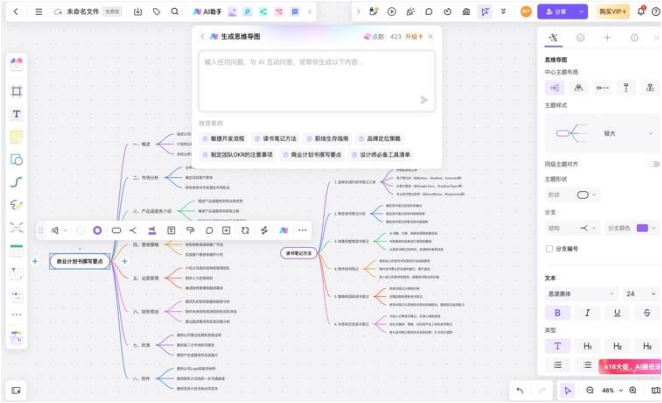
未命名文件 未保存

AI助手

分享

购买VIP

生成思维导图

点数: 423 升级

输入任何问题，与 AI 互动问答，或帮你生成以下内容...

推荐案例

敏捷开发流程

读书笔记方法

职场生存指南

品牌定位策略

制定团队OKR的注意事项

商业计划书撰写要点

设计师必备工具清单

一、概述

二、市场分析

三、产品或服务介绍

四、营销策略

五、运营管理

六、财务规划

七、风险

八、附件

商业计划书撰写要点

读书笔记方法

思维导图

中心主题样式

主题样式

极大

同级主题对齐

主题形状

形状

分支

结构

分支颜色

分支编号

文本

思源黑体

24

B

I

U

类型

H₁

H₂

H₃

618大促，AI最低价

46%